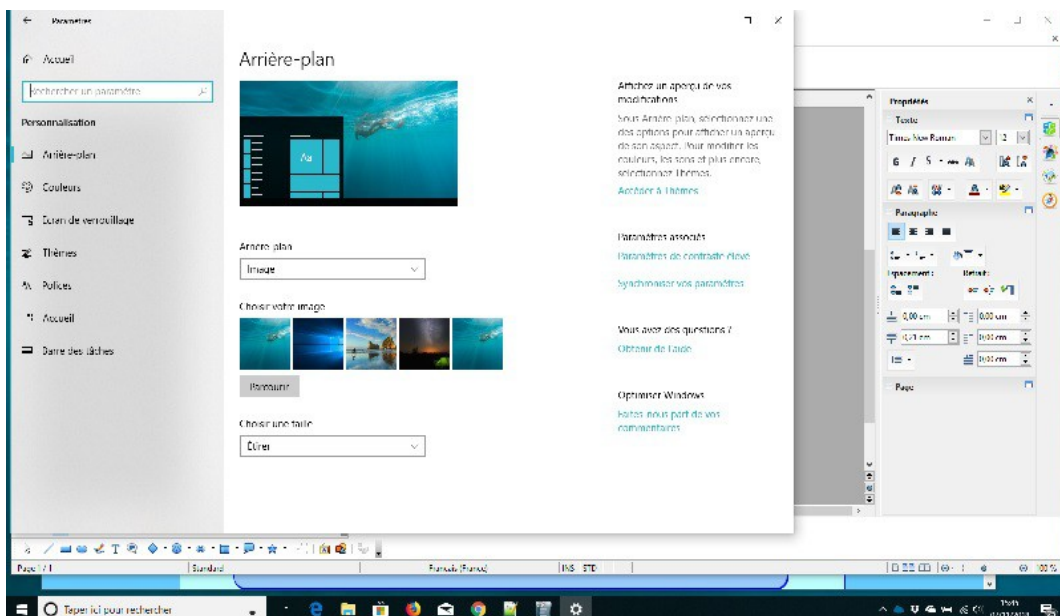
Paramètres

Accueil

Rechercher un paramètre

Personnalisation

Arrière-plan

Couleurs

Écran de verrouillage

Thèmes

Polices

Accueil

Barre des tâches

Arrière-plan

Aa

Arrière-plan

Image

Choisir votre image

Parcourir

Choisir une taille

Étirer

Affichez un aperçu de vos modifications

Sous Arrière-plan, sélectionnez une des options pour afficher un aperçu de son aspect. Pour modifier les couleurs, les sons et plus encore, sélectionnez Thèmes.

Accéder à Thèmes

Paramètres associés

Paramètres de contraste élevé

Synchroniser vos paramètres

Vous avez des questions ?

Obtenir de l'aide

Optimiser Windows

Faites-nous part de vos commentaires

Propriétés

Texte

Times New Roman

12

Paragraphe

Espacement :

Retrait :

0,00 cm

0,00 cm

0,00 cm

0,00 cm

0,00 cm

Page

Page 1 / 1

Standard

Français (France)

INS STD

100 %

Taper ici pour rechercher